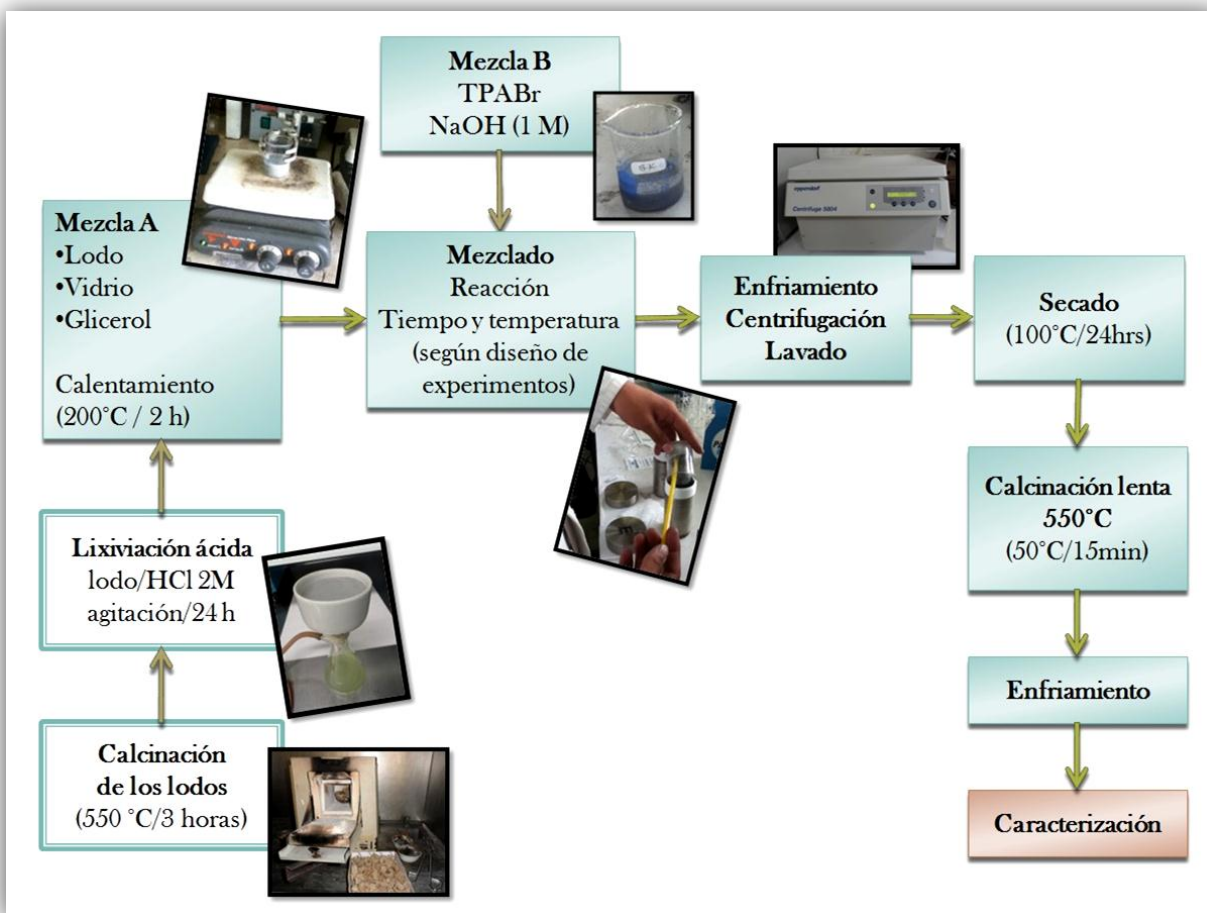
Mezcla B
TPABr
NaOH (1 M)

Mezcla A
•Lodo
•Vidrio
•Glicerol

Calentamiento
(200°C / 2 h)

Mezclado
Reacción
Tiempo y temperatura
(según diseño de experimentos)

Enfriamiento
Centrifugación
Lavado

Secado
(100°C/24hrs)

Calcinación lenta
550°C
(50°C/15min)

Enfriamiento

Caracterización

Lixiviación ácida
lodo/HCl 2M
agitación/24 h

Calcinación
de los lodos
(550 °C/3 horas)